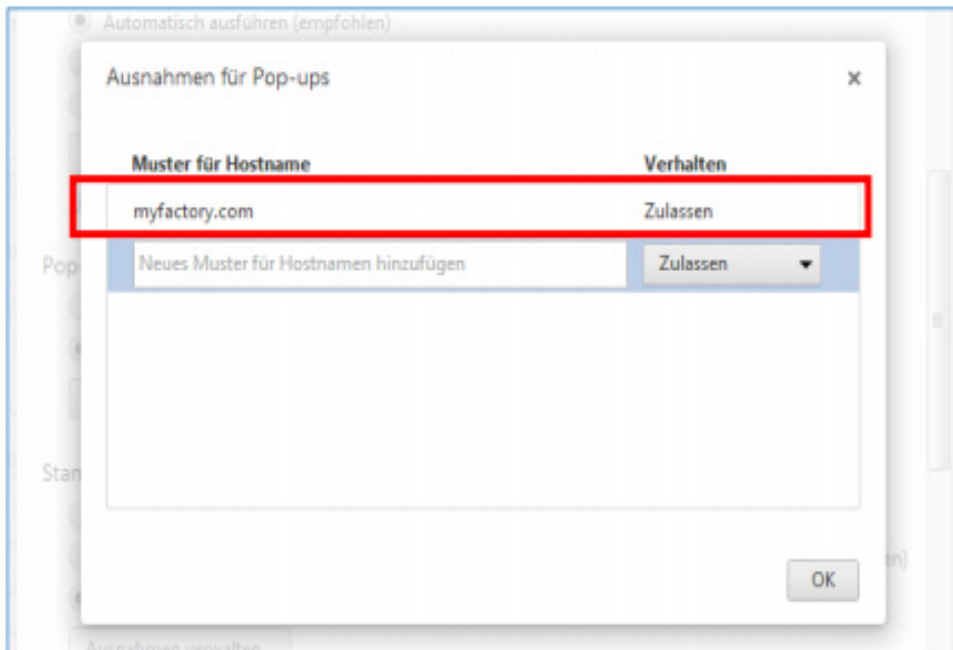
Automatisch ausführen (empfohlen)

Ausnahmen für Pop-ups

×

| Muster für Hostname | Verhalten |
|---|---|
| myfactory.com | Zulassen |
| Neues Muster für Hostnamen hinzufügen | Zulassen ▾ |

Pop

Stan

n)

OK

Ausnahmen verwalten...